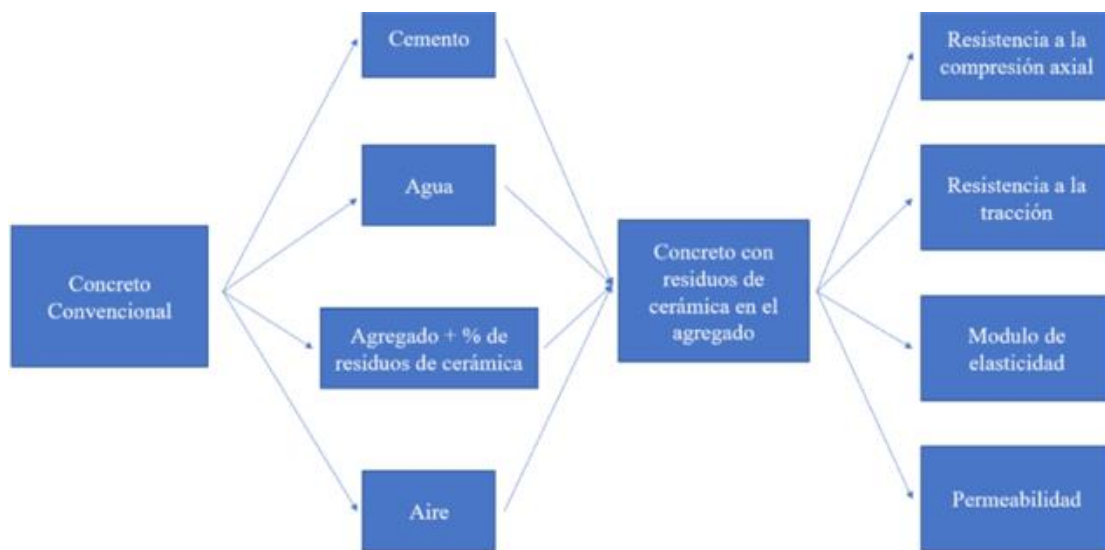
Concreto Convencional

Cemento

Agua

Agregado + % de residuos de cerámica

Aire

Concreto con residuos de cerámica en el agregado

Resistencia a la compresión axial

Resistencia a la tracción

Modulo de elasticidad

Permeabilidad